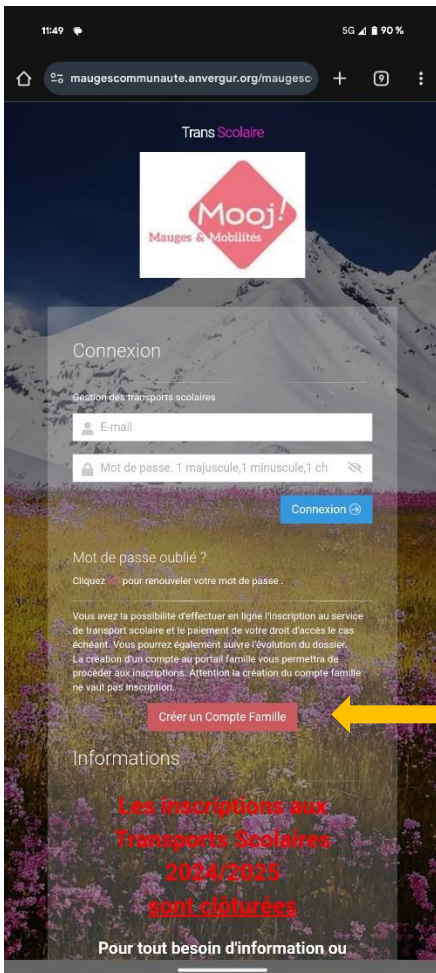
11:49

5G 90 %

maugescommunaute.anvergur.org/maugesc

9

Trans Scolaire

Mooj!
Mauges & Mobilités

Connexion

Gestion des transports scolaires

E-mail

Mot de passe. 1 majuscule,1 minuscule,1 ch

Connexion

Mot de passe oublié ?

Cliquez ici pour renouveler votre mot de passe .

Vous avez la possibilité d'effectuer en ligne l'inscription au service de transport scolaire et le paiement de votre droit d'accès le cas échéant. Vous pourrez également suivre l'évolution du dossier. La création d'un compte au portail famille vous permettra de procéder aux inscriptions. Attention la création du compte famille ne vaut pas inscription.

Créer un Compte Famille

Informations

Les inscriptions aux Transports Scolaires 2024/2025 sont clôturées

Pour tout besoin d'information ou